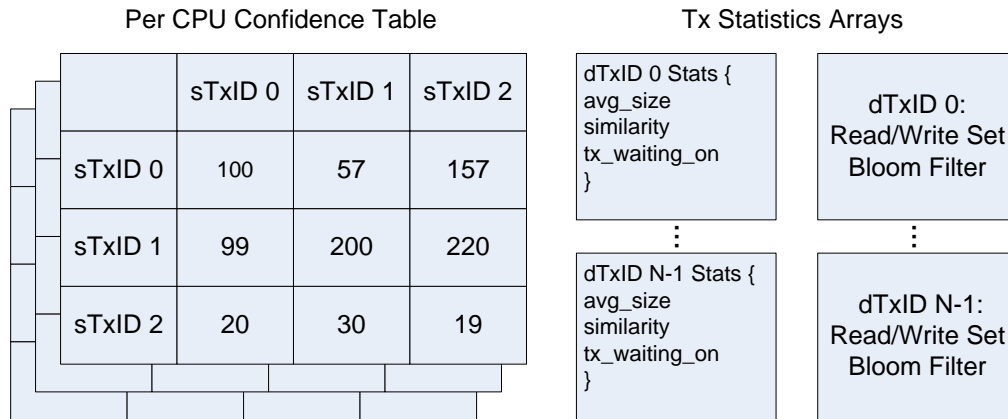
Per CPU Confidence Table

| | sTxID 0 | sTxID 1 | sTxID 2 |
|---|---|---|---|
| sTxID 0 | 100 | 57 | 157 |
| sTxID 1 | 99 | 200 | 220 |
| sTxID 2 | 20 | 30 | 19 |

Tx Statistics Arrays

dTxID 0 Stats {
avg_size
similarity
tx_waiting_on
}

⋮

dTxID N-1 Stats {
avg_size
similarity
tx_waiting_on
}

dTxID 0:
Read/Write Set
Bloom Filter

⋮

dTxID N-1:
Read/Write Set
Bloom Filter